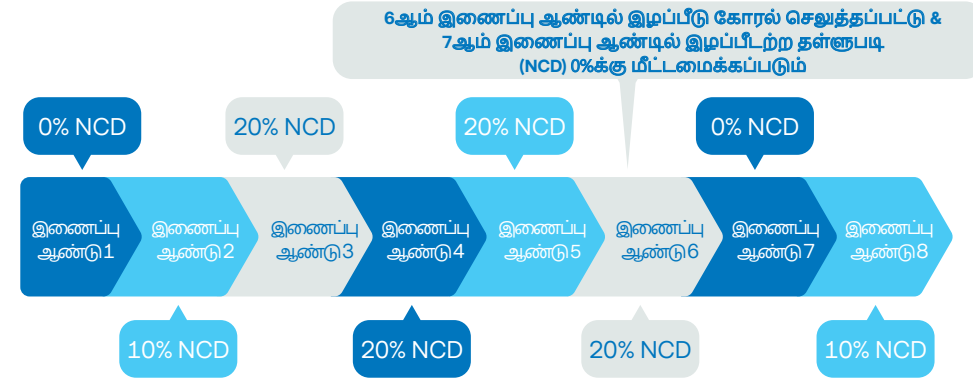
6ஆம் இணைப்பு ஆண்டில் இழப்பீடு கோரல் செலுத்தப்பட்டு & 7ஆம் இணைப்பு ஆண்டில் இழப்பீடற்ற தள்ளுபடி (NCD) 0%க்கு மீட்டமைக்கப்படும்

0% NCD

20% NCD

20% NCD

0% NCD

இணைப்பு ஆண்டு1

இணைப்பு ஆண்டு2

இணைப்பு ஆண்டு3

இணைப்பு ஆண்டு4

இணைப்பு ஆண்டு5

இணைப்பு ஆண்டு6

இணைப்பு ஆண்டு7

இணைப்பு ஆண்டு8

10% NCD

20% NCD

20% NCD

10% NCD